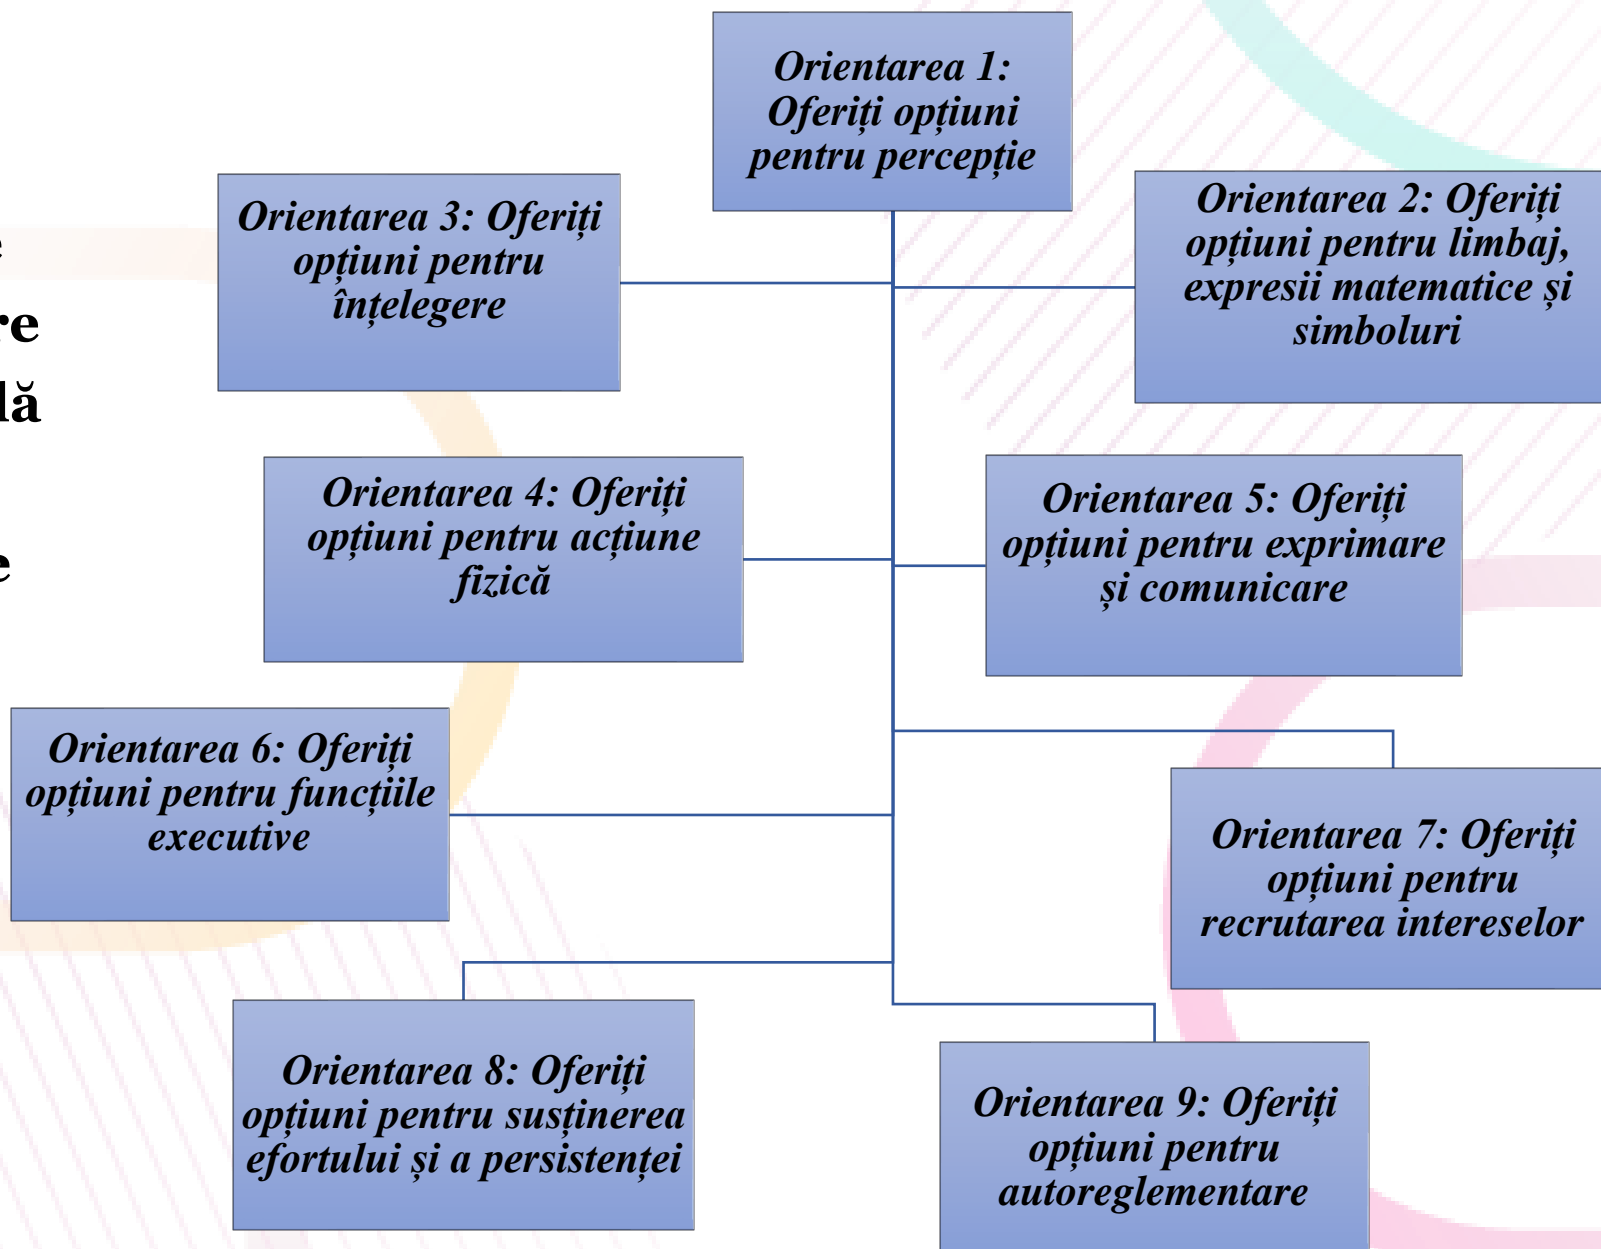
e
re
lă
e

Orientarea 1: Oferiți opțiuni pentru percepție

Orientarea 3: Oferiți opțiuni pentru înțelegere

Orientarea 2: Oferiți opțiuni pentru limbaj, expresii matematice și simboluri

Orientarea 4: Oferiți opțiuni pentru acțiune fizică

Orientarea 5: Oferiți opțiuni pentru exprimare și comunicare

Orientarea 6: Oferiți opțiuni pentru funcțiile executive

Orientarea 7: Oferiți opțiuni pentru recrutarea intereselor

Orientarea 8: Oferiți opțiuni pentru susținerea efortului și a persistenței

Orientarea 9: Oferiți opțiuni pentru autoreglementare